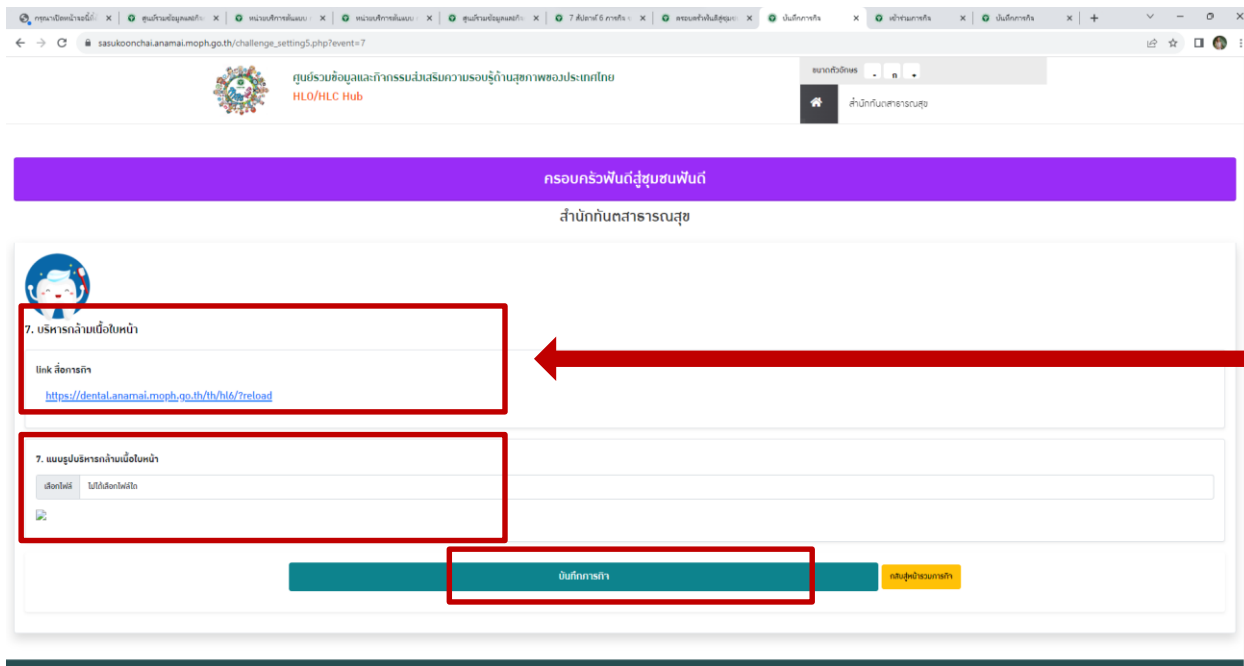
กรุณาเปิดหน้าจอนี้ ×
ศูนย์รวมข้อมูลและกิจ ×
หน่วยบริการต้นแบบ ×
หน่วยบริการต้นแบบ ×
ศูนย์รวมข้อมูลและกิจ ×
7 สัปดาห์ 6 ภารกิจ ×
ครอบครัวฟันดีสู่ชุมช ×
บันทึกภารกิจ ×
เข้าร่วมภารกิจ ×
บันทึกภารกิจ ×

sasukoonchai.anamai.moph.go.th/challenge_setting5.php?event=7

ศูนย์รวมข้อมูลและกิจกรรมส่งเสริมความรอบรู้ด้านสุขภาพของประเทศไทย
HLO/HLC Hub

ขนาดตัวอักษร - ก +

สำนักทันตสาธารณสุข

ครอบครัวฟันดีสู่ชุมชนฟันดี

สำนักทันตสาธารณสุข

7. บริหารกล้ามเนื้อใบหน้า

link สื่อภารกิจ

https://dental.anamai.moph.go.th/th/hl6/?reload

7. แนบรูปบริหารกล้ามเนื้อใบหน้า

เลือกไฟล์ ไม่ได้เลือกไฟล์ใด

บันทึกภารกิจ

กลับสู่หน้ารวมภารกิจ